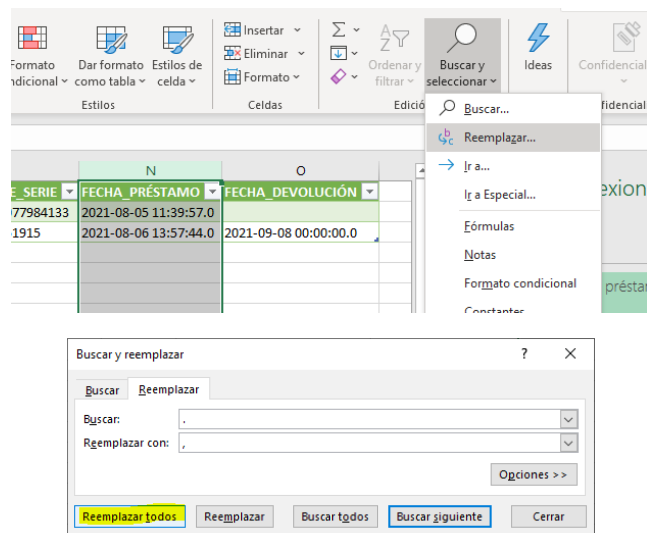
Formato condicional
Dar formato como tabla
Estilos de celda
Estilos
Insertar
Eliminar
Formato
Celdas
Σ
Ordenar y filtrar
Buscar y seleccionar
Ideas
Confidencial
Edició
fidencial
Buscar...
Reemplazar...
Ir a...
Ir a Especial...
Fórmulas
Notas
Formato condicional
Constantes

N
O
E_SERIE
FECHA_PRÉSTAMO
FECHA_DEVOLUCIÓN
977984133
2021-08-05 11:39:57.0
1915
2021-08-06 13:57:44.0
2021-09-08 00:00:00.0
xion
préstan

Buscar y reemplazar
?
Buscar
Reemplazar
Buscar:
.
Reemplazar con:
,
Opciones >>
Reemplazar todos
Reemplazar
Buscar todos
Buscar siguiente
Cerrar